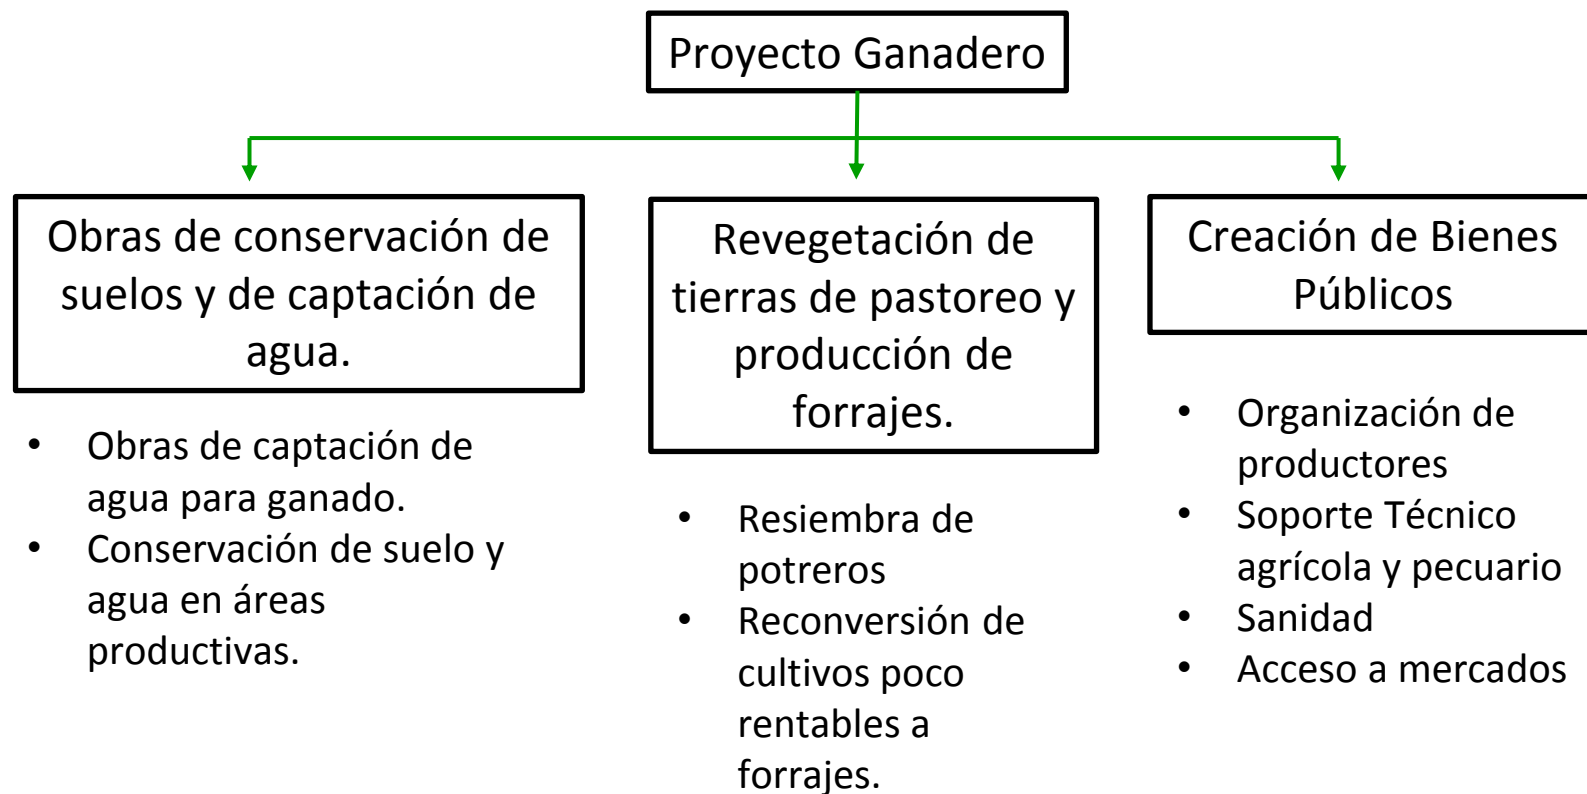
Proyecto Ganadero

Obras de conservación de suelos y de captación de agua.

- Obras de captación de agua para ganado.
- Conservación de suelo y agua en áreas productivas.

Revegetación de tierras de pastoreo y producción de forrajes.

- Resiembra de potreros
- Reconversión de cultivos poco rentables a forrajes.

Creación de Bienes Públicos

- Organización de productores
- Soporte Técnico agrícola y pecuario
- Sanidad
- Acceso a mercados